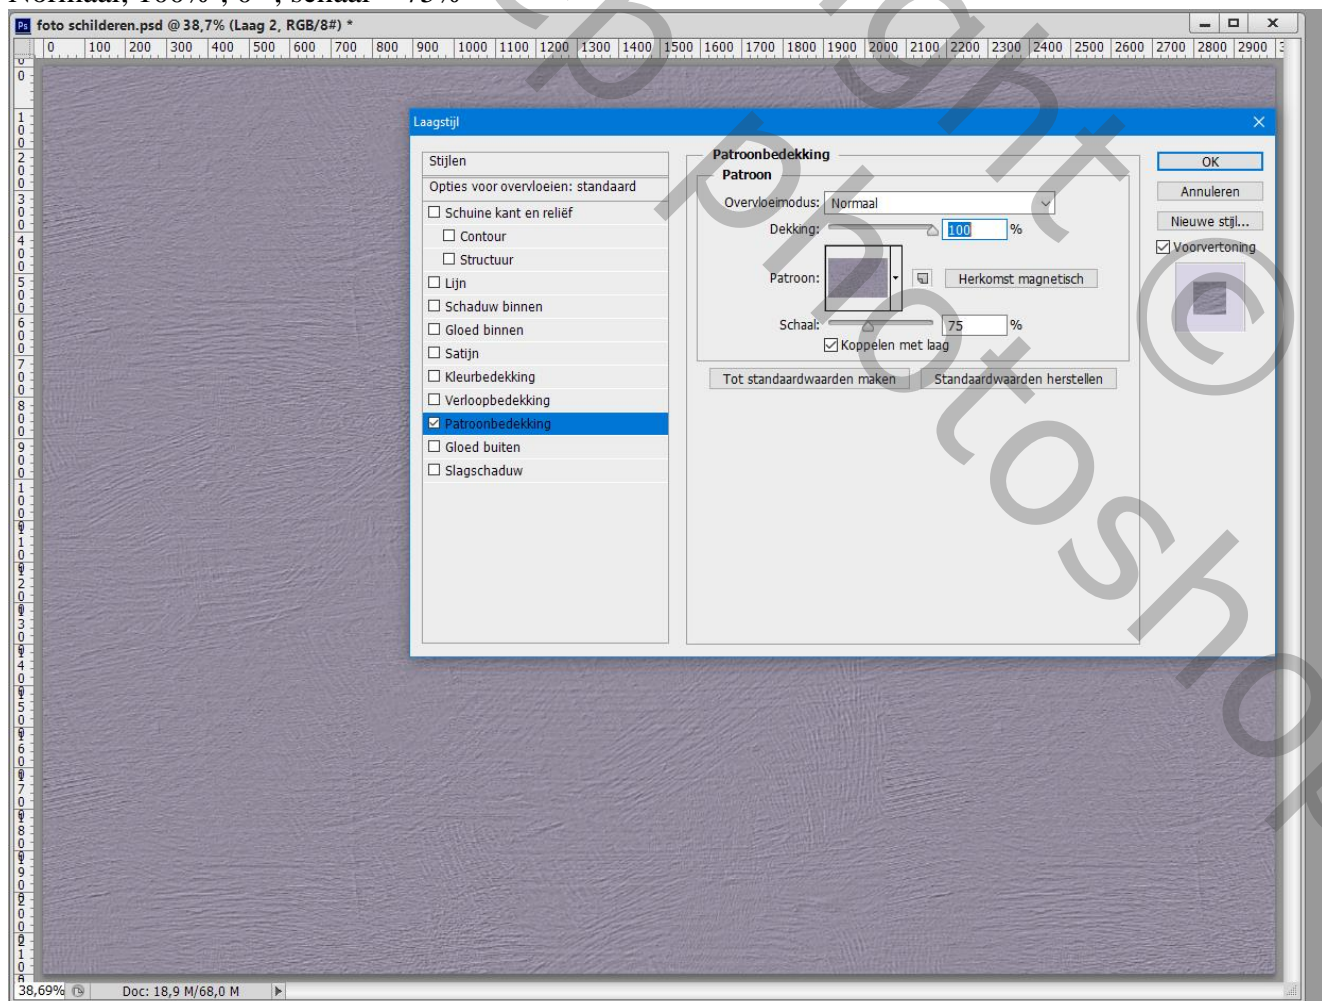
Normaal; 100% ; 0° ; schaal = 75%

Ps foto schilderen.psd @ 38,7% (Laag 2, RGB/8#) *

0 100 200 300 400 500 600 700 800 900 1000 1100 1200 1300 1400 1500 1600 1700 1800 1900 2000 2100 2200 2300 2400 2500 2600 2700 2800 2900

Laagstijl

Stijlen
Opties voor overvloeien: standaard
Schuine kant en reliëf
Contour
Structuur
Lijn
Schaduw binnen
Gloed binnen
Satijn
Kleurbedekking
Verloopbedekking
Patroonbedekking
Gloed buiten
Slagschaduw

Patroonbedekking
Patroon
Overvloeimodus: Normaal
Dekking: 100 %
Patroon:
Herkomst magnetisch
Schaal: 75 %
Koppelen met laag
Tot standaardwaarden maken
Standaardwaarden herstellen

OK
Annuleren
Nieuwe stijl...
Voorvertoning

38,69%
Doc: 18,9 M/68,0 M

Copyright © photoshop